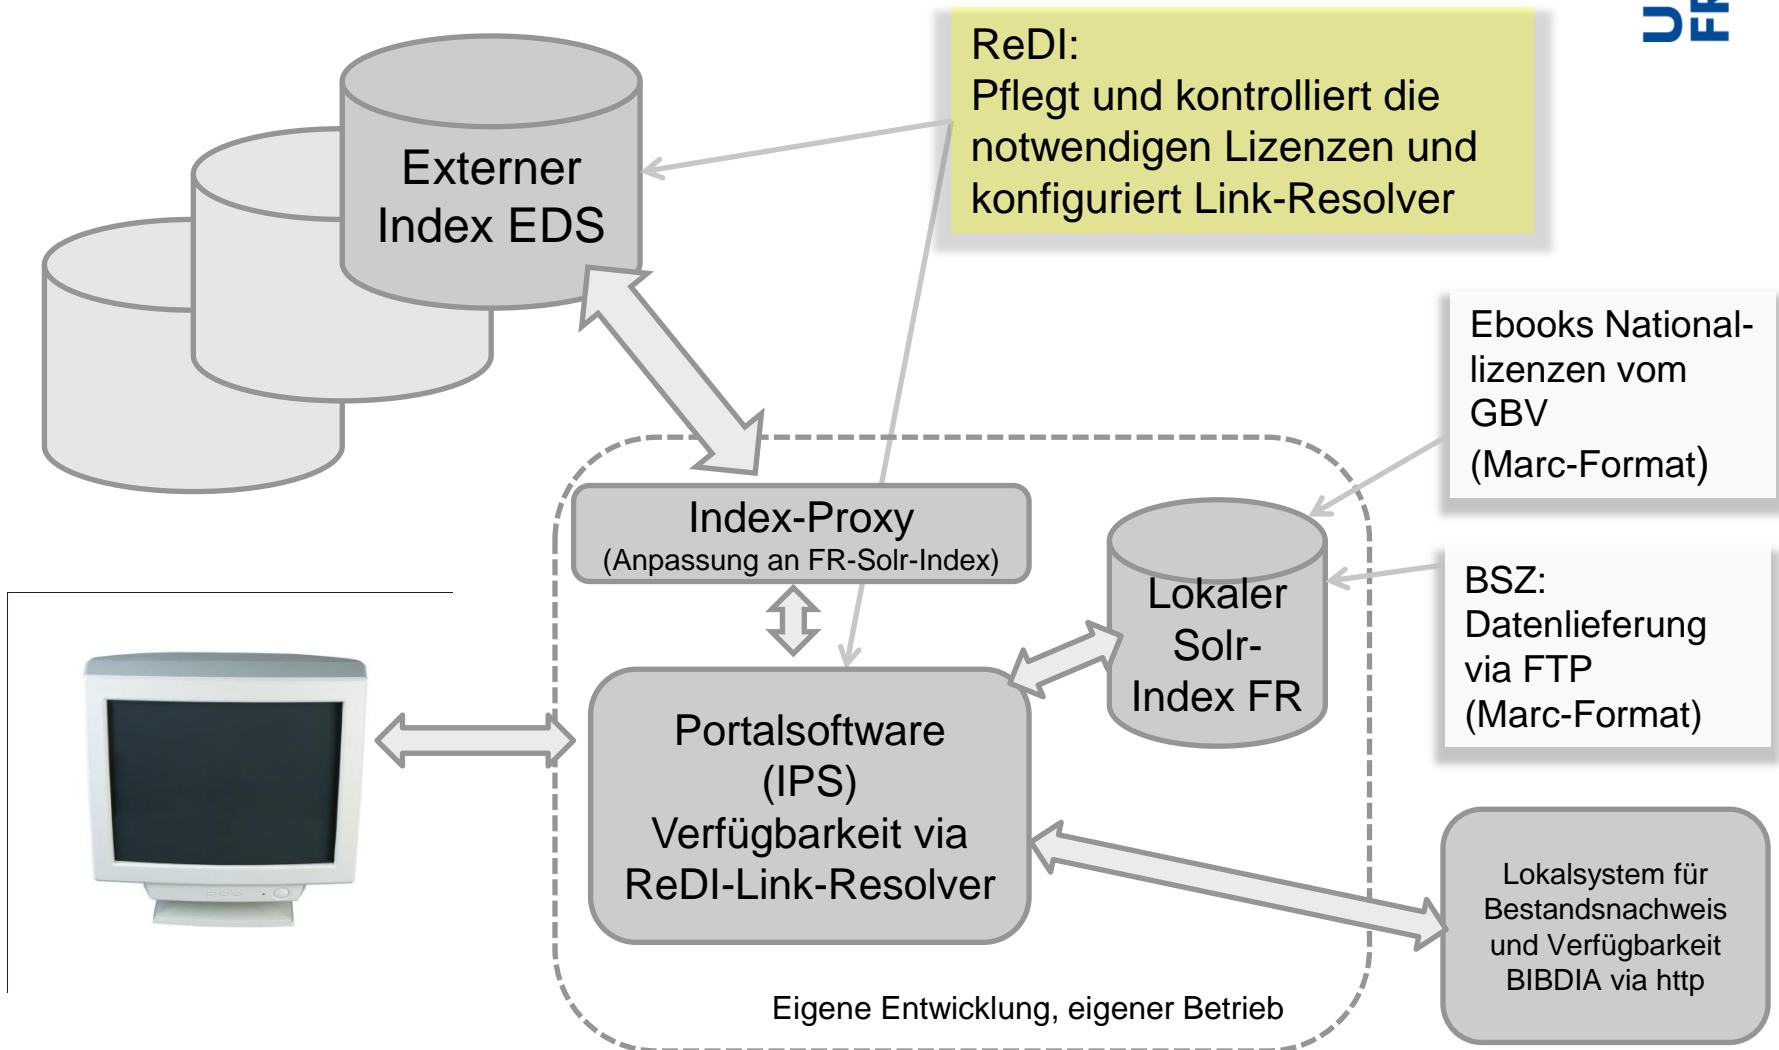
Externer Index EDS

ReDI:
Pflegt und kontrolliert die notwendigen Lizenzen und konfiguriert Link-Resolver

Ebooks Nationallizenzen vom GBV
(Marc-Format)

Index-Proxy
(Anpassung an FR-Solr-Index)

Lokaler Solr-Index FR

BSZ:
Datenlieferung via FTP
(Marc-Format)

Portalsoftware
(IPS)
Verfügbarkeit via ReDI-Link-Resolver

Lokalsystem für Bestandsnachweis und Verfügbarkeit BIBDIA via http

Eigene Entwicklung, eigener Betrieb